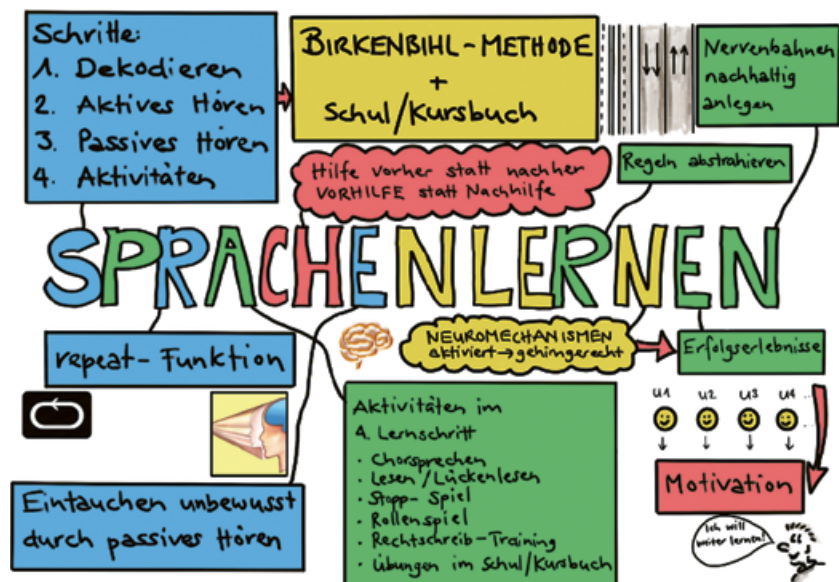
Schritte:
1. Dekodieren
2. Aktives Hören
3. Passives Hören
4. Aktivitäten

BIRKENBIHL-METHODE
+
Schul/Kursbuch

Nervenbahnen nachhaltig anlegen

Hilfe vorher statt nachher
VORHILFE statt Nachhilfe

Regeln abstrahieren

SPRACHENLERNEN

repeat-Funktion

NEUROMECHANISMEN
aktiviert → gehirngerecht

Erfolgserlebnisse

Aktivitäten im 4. Lernschritt
· Chorsprechen
· Lesen/Lückenlesen
· Stopp-Spiel
· Rollenspiel
· Rechtschreib-Training
· Übungen im Schul/Kursbuch

U1 U2 U3 U4

Motivation

Eintauchen unbewusst durch passives Hören

Ich will weiter lernen!